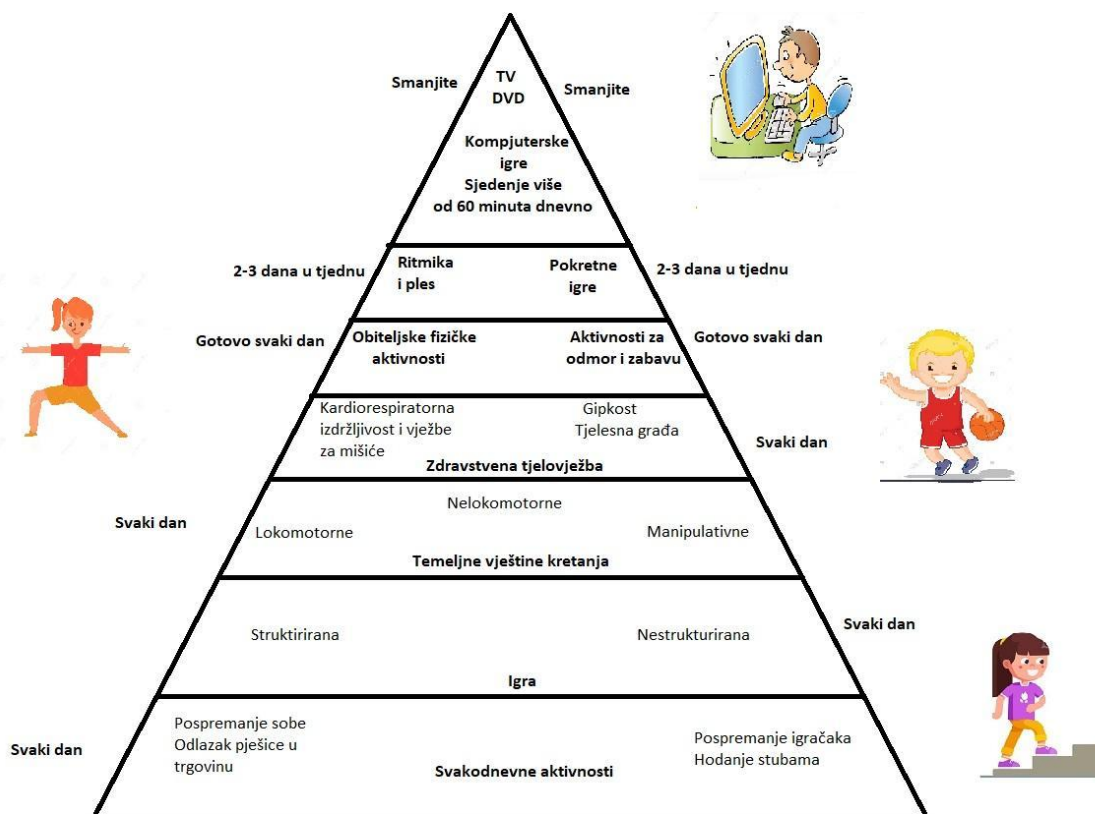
Smanjite

TV
DVD

Smanjite

Kompjuterske igre
Sjedenje više od 60 minuta dnevno

2-3 dana u tjednu

Ritmika i ples

Pokretne igre

2-3 dana u tjednu

Gotovo svaki dan

Obiteljske fizičke aktivnosti

Aktivnosti za odmor i zabavu

Gotovo svaki dan

Kardiorespiratorna izdržljivost i vježbe za mišiće

Gipkost
Tjelesna građa

Svaki dan

Zdravstvena tjelovježba

Svaki dan

Nelokomotorne

Lokomotorne

Manipulativne

Temeljne vještine kretanja

Struktirirana

Nestrukturirana

Svaki dan

Igra

Svaki dan

Pospremanje sobe
Odlazak pješice u trgovinu

Pospremanje igračaka
Hodanje stubama

Svakodnevne aktivnosti